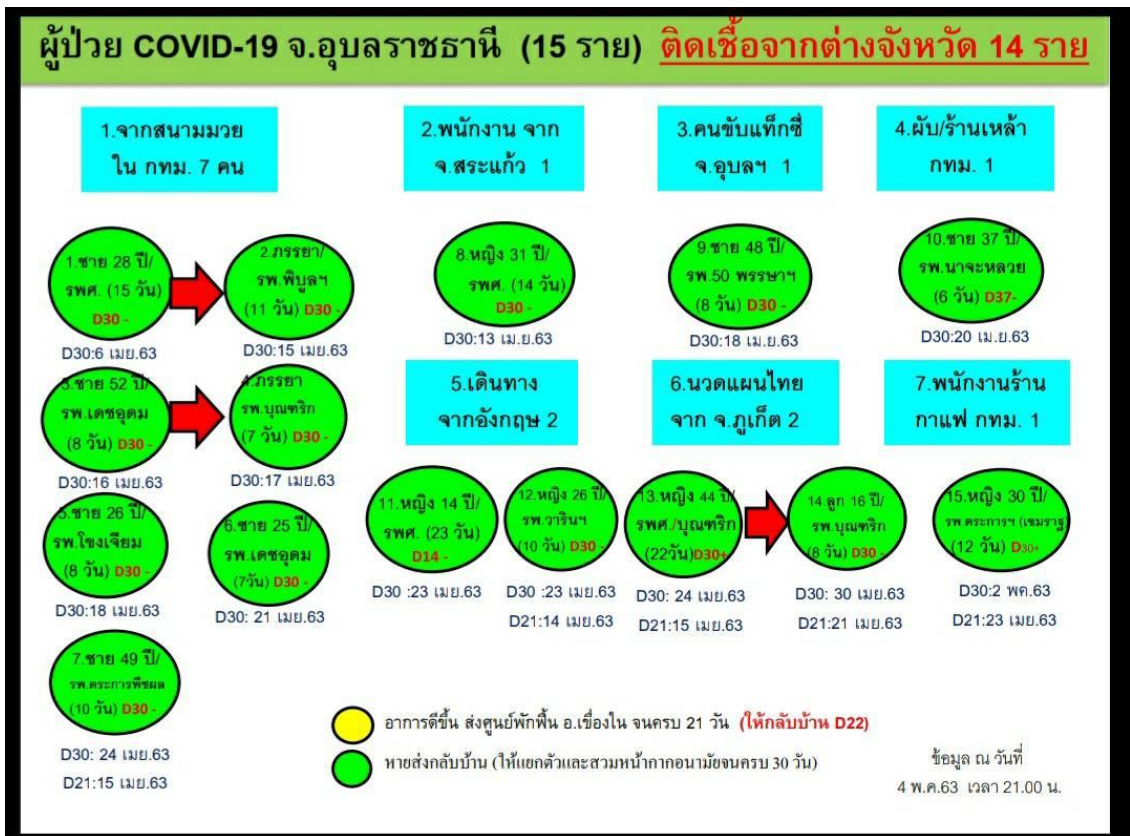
ผู้ป่วย COVID-19 จ.อุบลราชธานี (15 ราย) ติดเชื้อจากต่างจังหวัด 14 ราย

1.จากสนามมวย ใน กทม. 7 คน

2.พนักงาน จาก จ.สระแก้ว 1

3.คนขับแท็กซี่ จ.อุบลฯ 1

4.ผับ/ร้านเหล้า กทม. 1

1.ชาย 28 ปี/ รพศ. (15 วัน) D30 -

D30:6 เมย.63

2.ภรรยา/ รพ.พิบูลฯ (11 วัน) D30 -

D30:15 เมย.63

8.หญิง 31 ปี/ รพศ. (14 วัน) D30 -

D30:13 เม.ย.63

9.ชาย 48 ปี/ รพ.50 พรรษาฯ (8 วัน) D30 -

D30:18 เม.ย.63

10.ชาย 37 ปี/ รพ.นาจะหลวย (6 วัน) D37-

D30:20 เม.ย.63

3.ชาย 52 ปี/ รพ.เดชอุดม (8 วัน) D30 -

D30:16 เมย.63

4.ภรรยา รพ.บุณฑริก (7 วัน) D30 -

D30:17 เมย.63

5.เดินทาง จากอังกฤษ 2

6.นวดแผนไทย จาก จ.ภูเก็ต 2

7.พนักงานร้าน กาแฟ กทม. 1

5.ชาย 26 ปี/ รพ.โขงเจียม (8 วัน) D30 -

D30:18 เมย.63

6.ชาย 25 ปี/ รพ.เดชอุดม (7วัน) D30 -

D30: 21 เมย.63

11.หญิง 14 ปี/ รพศ. (23 วัน) D14 -

D30 :23 เมย.63

12.หญิง 26 ปี/ รพ.วารินฯ (10 วัน) D30 -

D30 :23 เมย.63

D21:14 เมย.63

13.หญิง 44 ปี/ รพศ./บุณฑริก (22วัน)D30+

D30: 24 เมย.63

D21:15 เมย.63

14.ลูก 16 ปี/ รพ.บุณฑริก (8 วัน) D30 -

D30: 30 เมย.63

D21:21 เมย.63

15.หญิง 30 ปี/ รพ.ตระการฯ (เขมราฐ) (12 วัน) D30+

D30:2 พค.63

D21:23 เมย.63

7.ชาย 49 ปี/ รพ.ตระการพืชผล (10 วัน) D30 -

D30: 24 เมย.63

D21:15 เมย.63

อาการดีขึ้น ส่งศูนย์พักฟื้น อ.เขื่องใน จนครบ 21 วัน (ให้กลับบ้าน D22)

หายส่งกลับบ้าน (ให้แยกตัวและสวมหน้ากากอนามัยจนครบ 30 วัน)

ข้อมูล ณ วันที่ 4 พ.ค.63 เวลา 21.00 น.